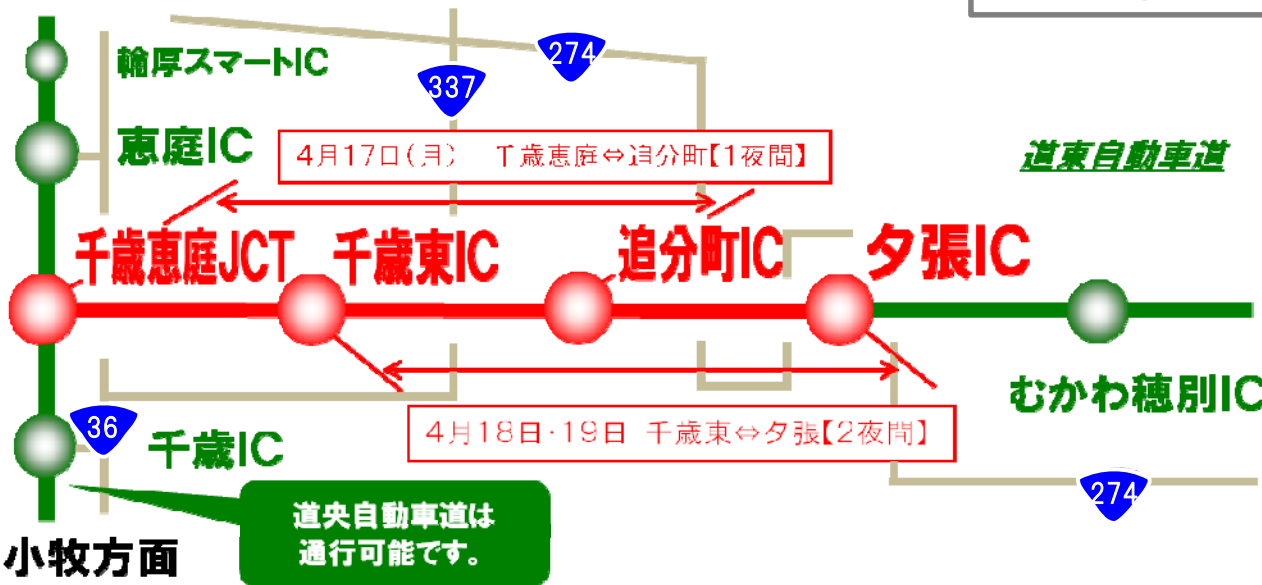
274
輪厚スマートIC
337
恵庭IC
4月17日(月)　千歳恵庭⇔追分町【1夜間】
道東自動車道
千歳恵庭JCT
千歳東IC
追分町IC
夕張IC
むかわ穂別IC
36
千歳IC
4月18日・19日　千歳東⇔夕張【2夜間】
274
道央自動車道は通行可能です。
小牧方面